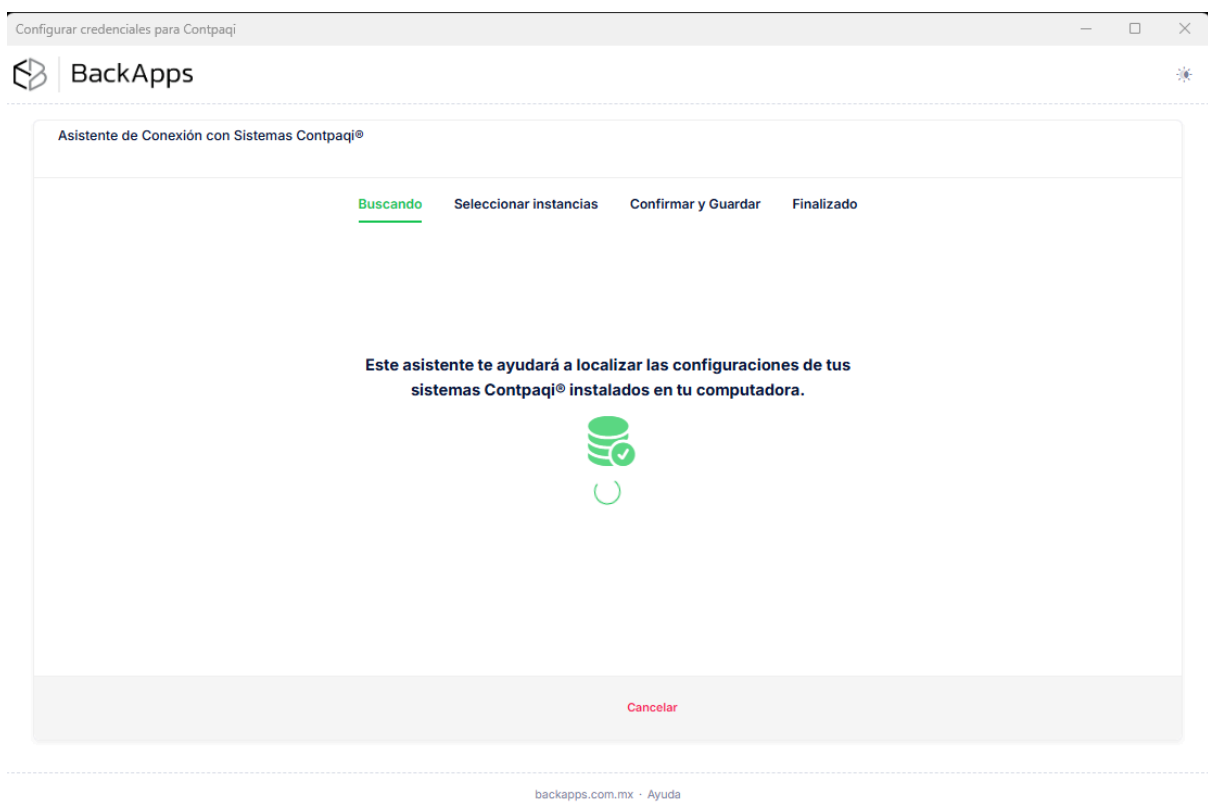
Configurar credenciales para Contpaqi

BackApps

Asistente de Conexión con Sistemas Contpaqi®

Buscando Seleccionar instancias Confirmar y Guardar Finalizado

Este asistente te ayudará a localizar las configuraciones de tus sistemas Contpaqi® instalados en tu computadora.

Cancelar

backapps.com.mx · Ayuda